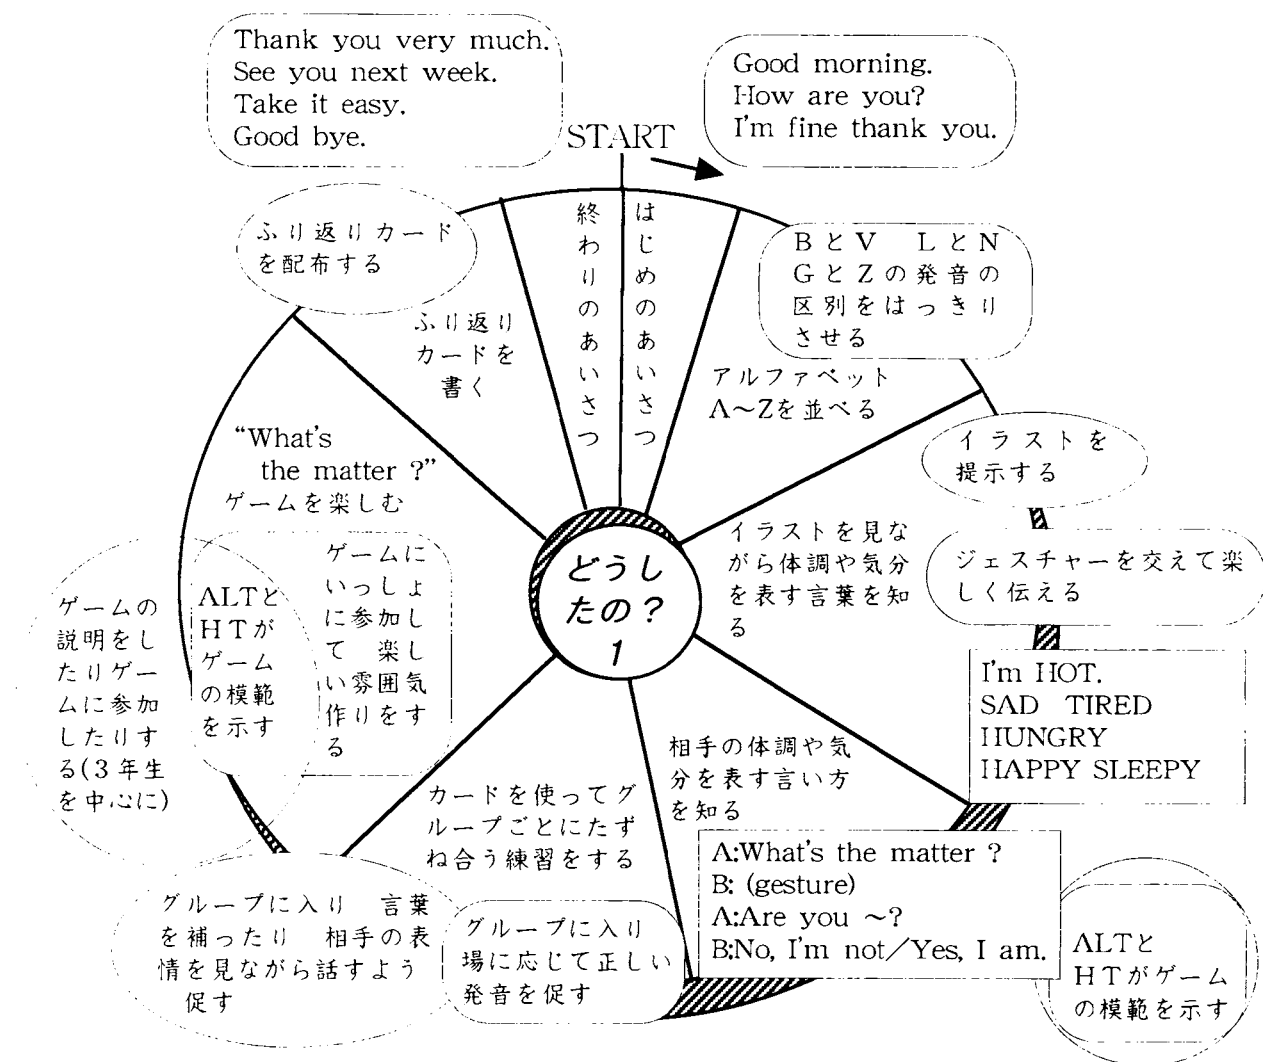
Thank you very much.
See you next week.
Take it easy.
Good bye.

START

Good morning.
How are you?
I'm fine thank you.

ふり返りカードを配布する

終わりのあいさつ

はじめのあいさつ

BとV　LとN
GとZの発音の区別をはっきりさせる

ふり返りカードを書く

アルファベット
A～Zを並べる

イラストを提示する

"What's the matter ?"
ゲームを楽しむ

どうしたの？1

イラストを見ながら体調や気分を表す言葉を知る

ジェスチャーを交えて楽しく伝える

ゲームの説明をしたりゲームに参加したりする(3年生を中心に)

ALTとHTがゲームの模範を示す

ゲームにいっしょに参加して　楽しい雰囲気作りをする

I'm HOT.
SAD　TIRED
HUNGRY
HAPPY SLEEPY

相手の体調や気分を表す言い方を知る

カードを使ってグループごとにたずね合う練習をする

A:What's the matter ?
B: (gesture)
A:Are you ～?
B:No, I'm not／Yes, I am.

グループに入り　言葉を補ったり　相手の表情を見ながら話すよう促す

グループに入り場に応じて正しい発音を促す

ALTとHTがゲームの模範を示す